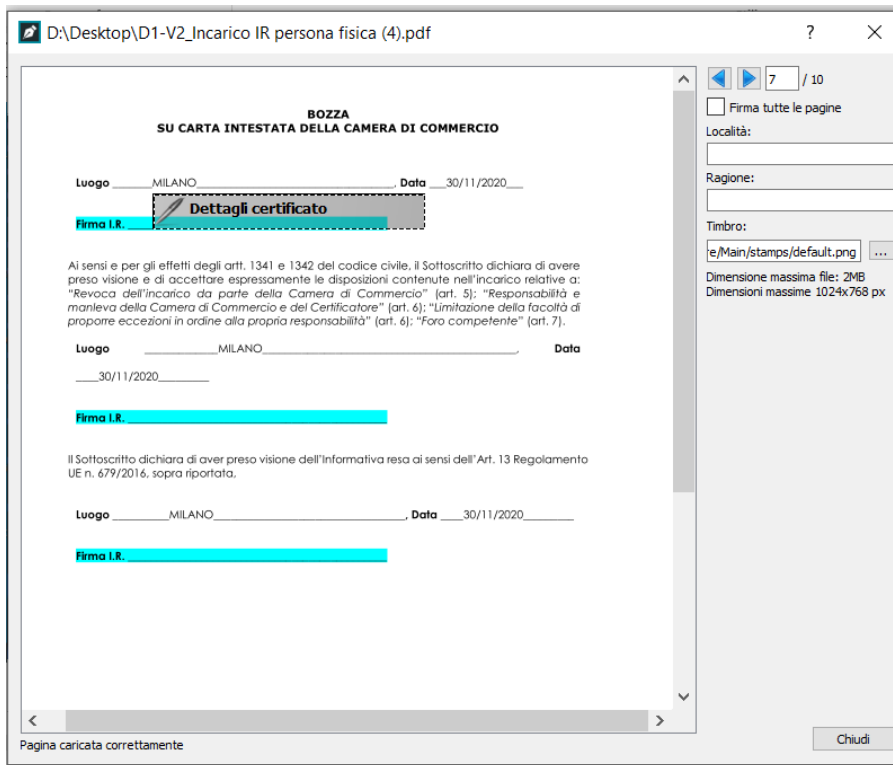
D:\Desktop\D1-V2_Incarico IR persona fisica (4).pdf

?

BOZZA
SU CARTA INTESTATA DELLA CAMERA DI COMMERCIO

Luogo ______MILANO______________________________, Data ___30/11/2020___

Firma I.R.

Dettagli certificato

Ai sensi e per gli effetti degli artt. 1341 e 1342 del codice civile, il Sottoscritto dichiara di avere preso visione e di accettare espressamente le disposizioni contenute nell'incarico relative a: "Revoca dell'incarico da parte della Camera di Commercio" (art. 5); "Responsabilità e manleva della Camera di Commercio e del Certificatore" (art. 6); "Limitazione della facoltà di proporre eccezioni in ordine alla propria responsabilità" (art. 6); "Foro competente" (art. 7).

Luogo ___________MILANO_______________________________________, Data

____30/11/2020________

Firma I.R. ________________________________________

Il Sottoscritto dichiara di aver preso visione dell'Informativa resa ai sensi dell'Art. 13 Regolamento UE n. 679/2016, sopra riportata,

Luogo _________MILANO______________________________, Data ____30/11/2020_________

Firma I.R. ________________________________________

7 / 10

Firma tutte le pagine

Località:

Ragione:

Timbro:

e/Main/stamps/default.png ...

Dimensione massima file: 2MB
Dimensioni massime 1024x768 px

Pagina caricata correttamente

Chiudi